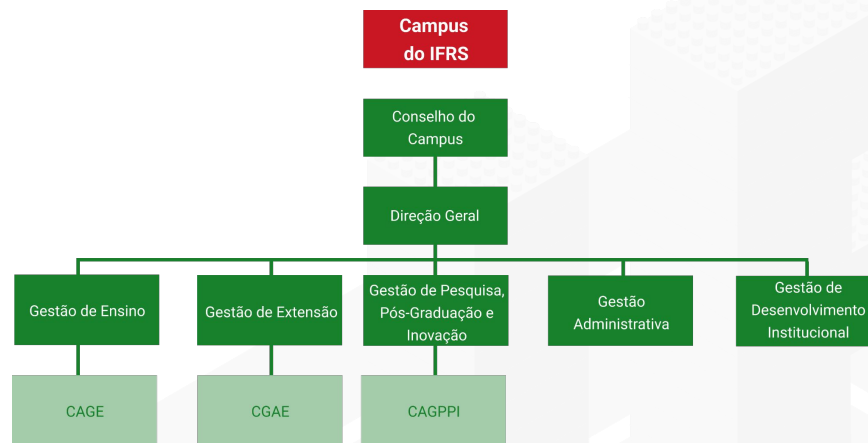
Campus do IFRS

Conselho do Campus

Direção Geral

Gestão de Ensino

Gestão de Extensão

Gestão de Pesquisa, Pós-Graduação e Inovação

Gestão Administrativa

Gestão de Desenvolvimento Institucional

CAGE

CGAE

CAGPPI